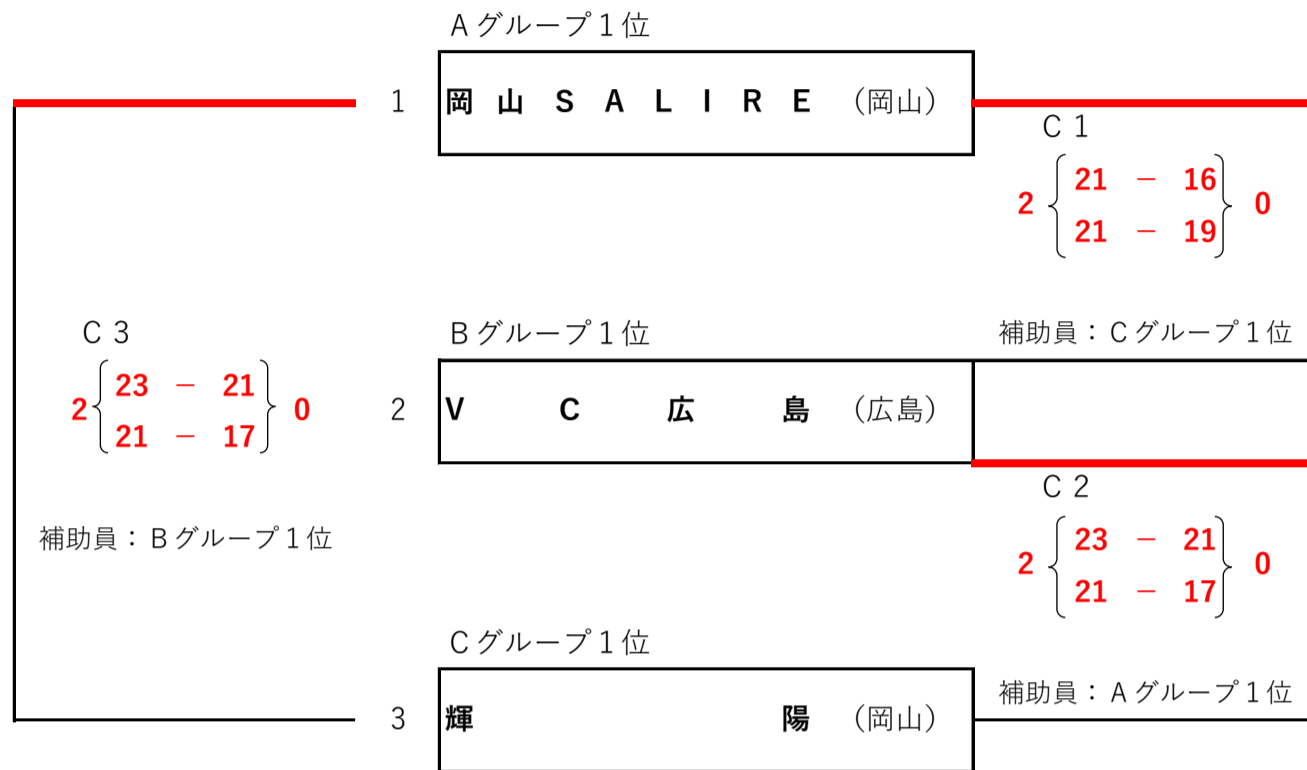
Ａグループ１位

1　岡　山　Ｓ　Ａ　Ｌ　Ｉ　Ｒ　Ｅ　（岡山）

Ｃ１
2 $\begin{cases} 21 - 16 \\ 21 - 19 \end{cases}$ 0

Ｃ３
2 $\begin{cases} 23 - 21 \\ 21 - 17 \end{cases}$ 0

Ｂグループ１位

補助員：Ｃグループ１位

2　Ｖ　Ｃ　広　島　（広島）

Ｃ２
2 $\begin{cases} 23 - 21 \\ 21 - 17 \end{cases}$ 0

補助員：Ｂグループ１位

Ｃグループ１位

3　輝　陽　（岡山）

補助員：Ａグループ１位